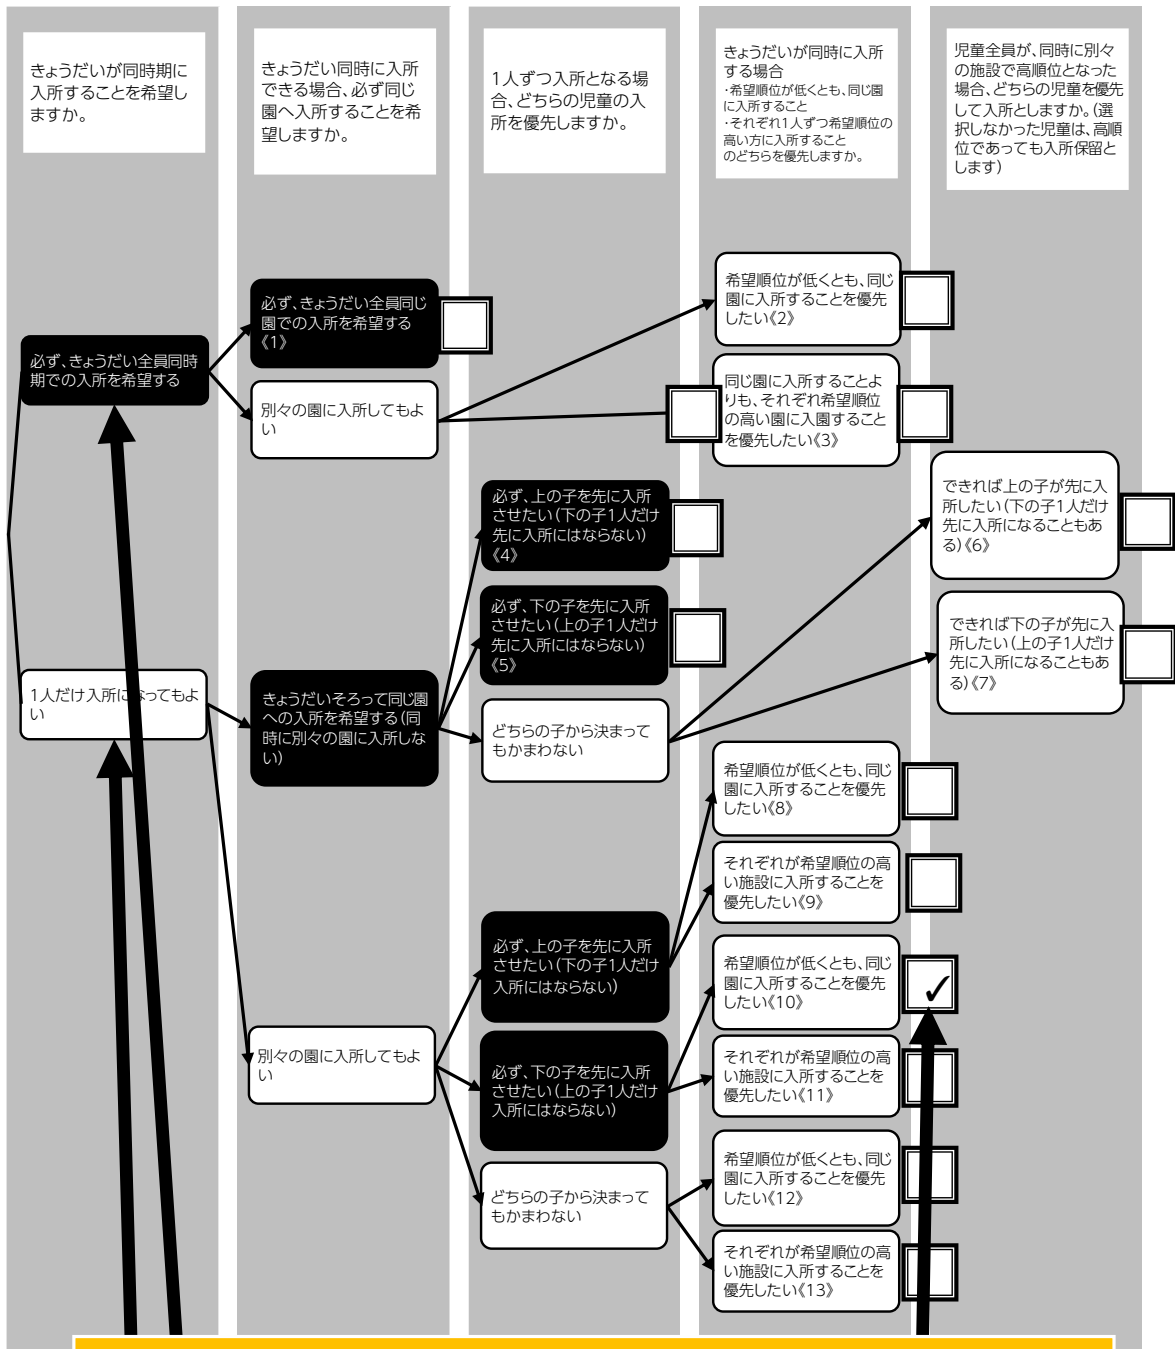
きょうだいが同時期に入所することを希望しますか。

きょうだい同時に入所できる場合、必ず同じ園へ入所することを希望しますか。

1人ずつ入所となる場合、どちらの児童の入所を優先しますか。

きょうだいが同時に入所する場合
・希望順位が低くとも、同じ園に入所すること
・それぞれ1人ずつ希望順位の高い方に入所すること
のどちらを優先しますか。

児童全員が、同時に別々の施設で高順位となった場合、どちらの児童を優先して入所としますか。(選択しなかった児童は、高順位であっても入所保留とします)

必ず、きょうだい全員同時期での入所を希望する

必ず、きょうだい全員同じ園での入所を希望する《1》

別々の園に入所してもよい

希望順位が低くとも、同じ園に入所することを優先したい《2》

同じ園に入所することよりも、それぞれ希望順位の高い園に入園することを優先したい《3》

必ず、上の子を先に入所させたい(下の子1人だけ先に入所にはならない)《4》

必ず、下の子を先に入所させたい(上の子1人だけ先に入所にはならない)《5》

できれば上の子が先に入所したい(下の子1人だけ先に入所になることもある)《6》

できれば下の子が先に入所したい(上の子1人だけ先に入所になることもある)《7》

1人だけ入所に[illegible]ってもよい

きょうだいそろって同じ園への入所を希望する(同時に別々の園に入所しない)

どちらの子から決まってもかまわない

希望順位が低くとも、同じ園に入所することを優先したい《8》

それぞれが希望順位の高い施設に入所することを優先したい《9》

必ず、上の子を先に入所させたい(下の子1人だけ入所にはならない)

希望順位が低くとも、同じ園に入所することを優先したい《10》

✓

別々の園に入所してもよい

必ず、下の子を先に入所させたい(上の子1人だけ入所にはならない)

それぞれが希望順位の高い施設に入所することを優先したい《11》

どちらの子から決まってもかまわない

希望順位が低くとも、同じ園に入所することを優先したい《12》

それぞれが希望順位の高い施設に入所することを優先したい《13》